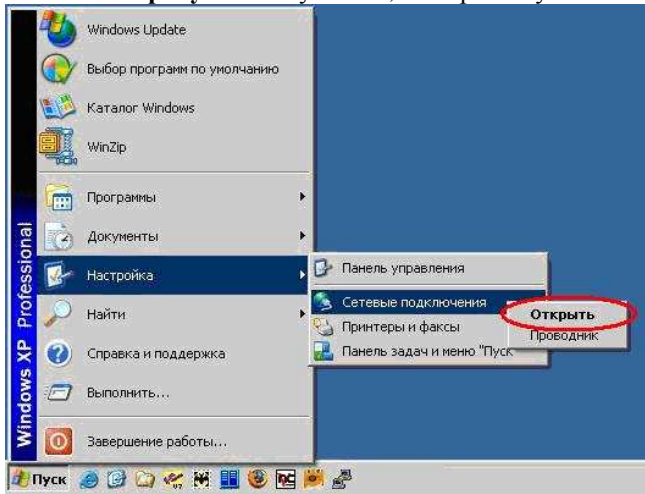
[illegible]

Windows Update
Выбор программ по умолчанию
Каталог Windows
WinZip
Программы
Документы
Настройка
Найти
Справка и поддержка
Выполнить...
Завершение работы...

Windows XP Professional

Панель управления
Сетевые подключения
Принтеры и факсы
Панель задач и меню "Пуск"

Открыть
Проводник

Пуск